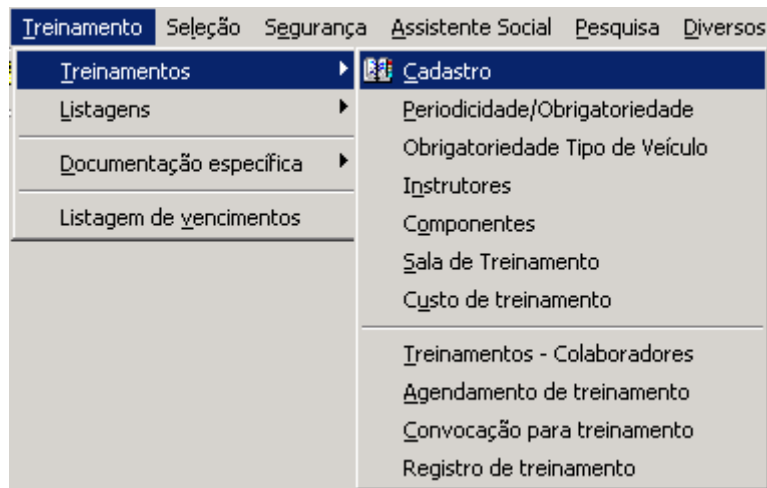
Treinamento Seleção Segurança Assistente Social Pesquisa Diversos

Treinamentos
Listagens

Documentação específica

Listagem de vencimentos

Cadastro
Periodicidade/Obrigatoriedade
Obrigatoriedade Tipo de Veículo
Instrutores
Componentes
Sala de Treinamento
Custo de treinamento

Treinamentos - Colaboradores
Agendamento de treinamento
Convocação para treinamento
Registro de treinamento